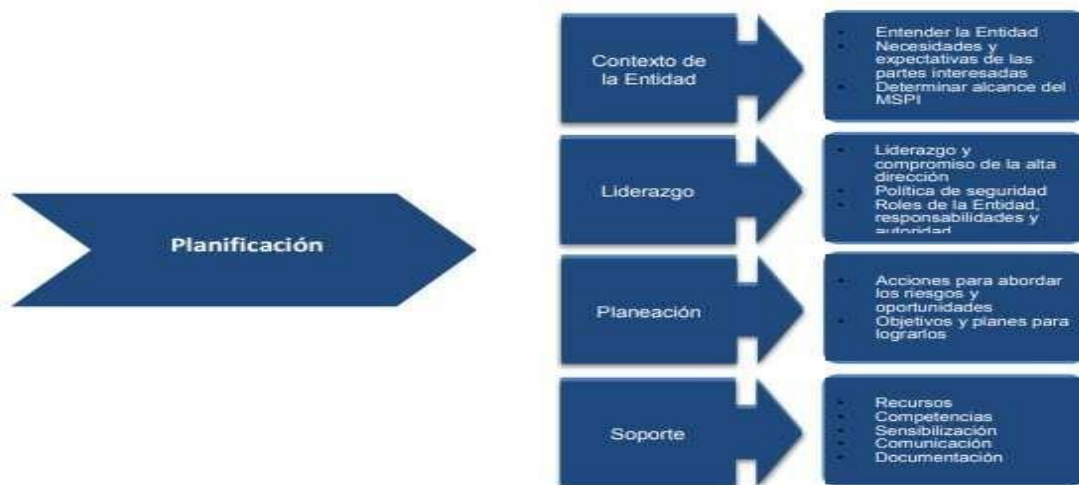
Planificación

Contexto de la Entidad

- Entender la Entidad
- Necesidades y expectativas de las partes interesadas
- Determinar alcance del MSPI

Liderazgo

- Liderazgo y compromiso de la alta dirección
- Política de seguridad
- Roles de la Entidad, responsabilidades y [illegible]

Planeación

- Acciones para abordar los riesgos y oportunidades
- Objetivos y planes para lograrlos

Soporte

- Recursos
- Competencias
- Sensibilización
- Comunicación
- Documentación